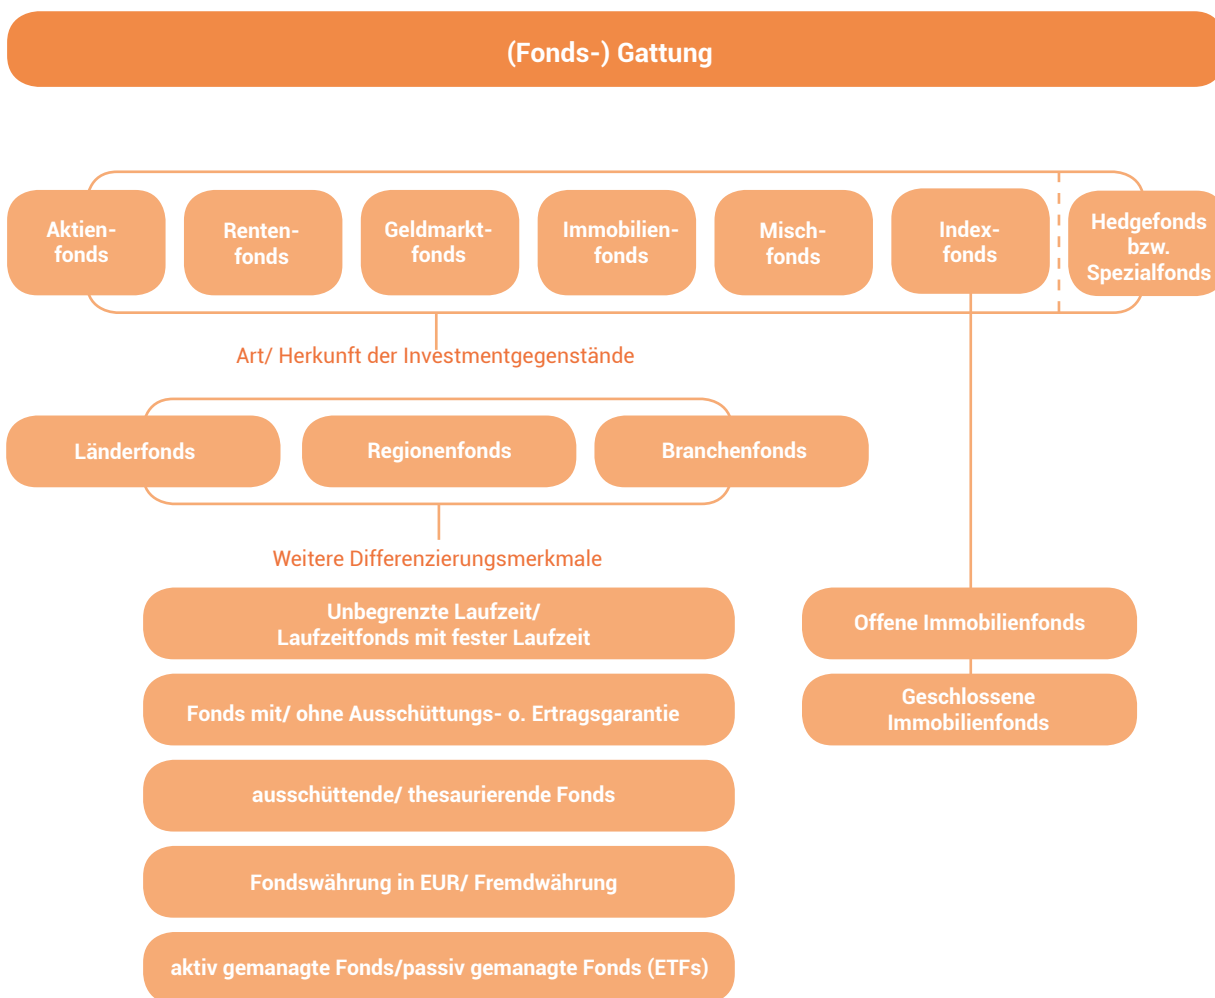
(Fonds-) Gattung

Aktienfonds

Rentenfonds

Geldmarktfonds

Immobilienfonds

Mischfonds

Indexfonds

Hedgefonds bzw. Spezialfonds

Art/ Herkunft der Investmentgegenstände

Länderfonds

Regionenfonds

Branchenfonds

Weitere Differenzierungsmerkmale

Unbegrenzte Laufzeit/ Laufzeitfonds mit fester Laufzeit

Fonds mit/ ohne Ausschüttungs- o. Ertragsgarantie

ausschüttende/ thesaurierende Fonds

Fondswährung in EUR/ Fremdwährung

aktiv gemanagte Fonds/passiv gemanagte Fonds (ETFs)

Offene Immobilienfonds

Geschlossene Immobilienfonds